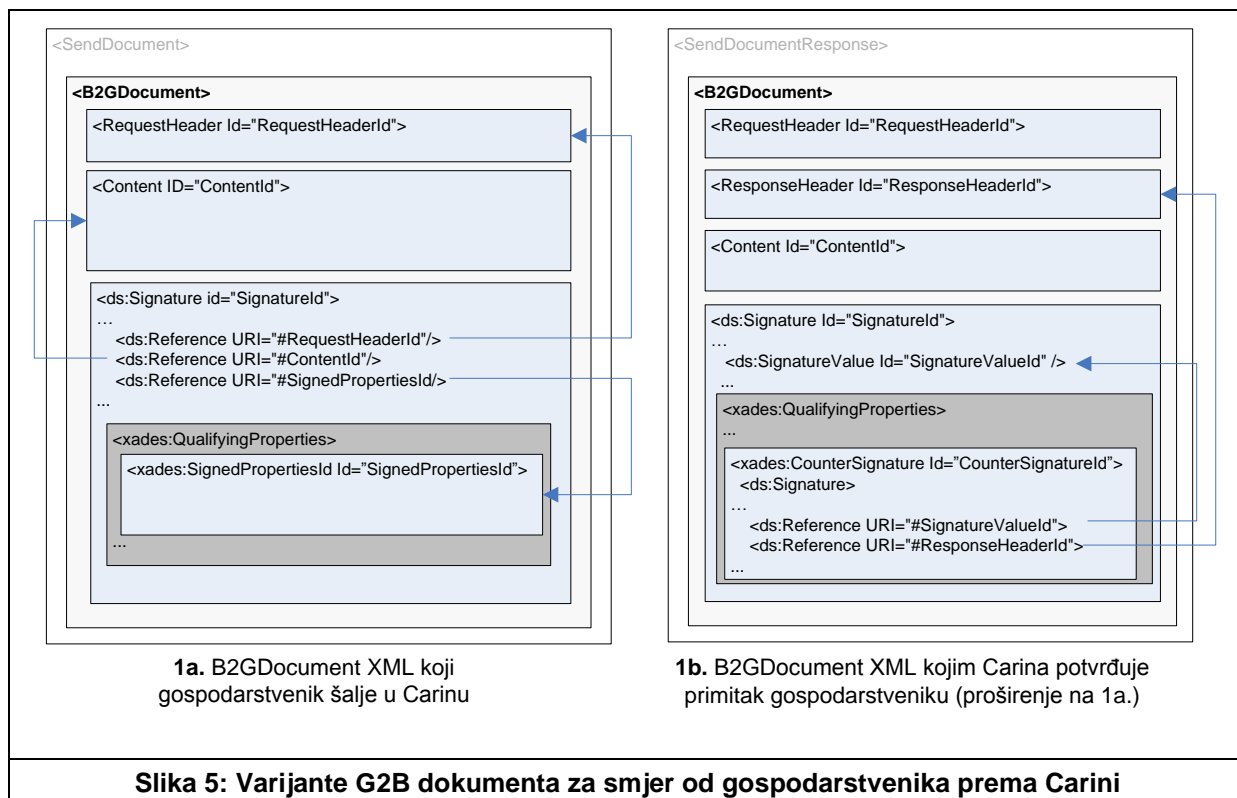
<SendDocument>

<B2GDocument>

<RequestHeader Id="RequestHeaderId">

<Content ID="ContentId">

<ds:Signature id="SignatureId">
…
<ds:Reference URI="#RequestHeaderId"/>
<ds:Reference URI="#ContentId"/>
<ds:Reference URI="#SignedPropertiesId/>
...

<xades:QualifyingProperties>

<xades:SignedPropertiesId Id="SignedPropertiesId">

...

<SendDocumentResponse>

<B2GDocument>

<RequestHeader Id="RequestHeaderId">

<ResponseHeader Id="ResponseHeaderId">

<Content Id="ContentId">

<ds:Signature Id="SignatureId">
…
<ds:SignatureValue Id="SignatureValueId" />
...

<xades:QualifyingProperties>
...

<xades:CounterSignature Id="CounterSignatureId">
<ds:Signature>
…
<ds:Reference URI="#SignatureValueId">
<ds:Reference URI="#ResponseHeaderId">
...

**1a.** B2GDocument XML koji gospodarstvenik šalje u Carinu

**1b.** B2GDocument XML kojim Carina potvrđuje primitak gospodarstveniku (proširenje na 1a.)

**Slika 5: Varijante G2B dokumenta za smjer od gospodarstvenika prema Carini**